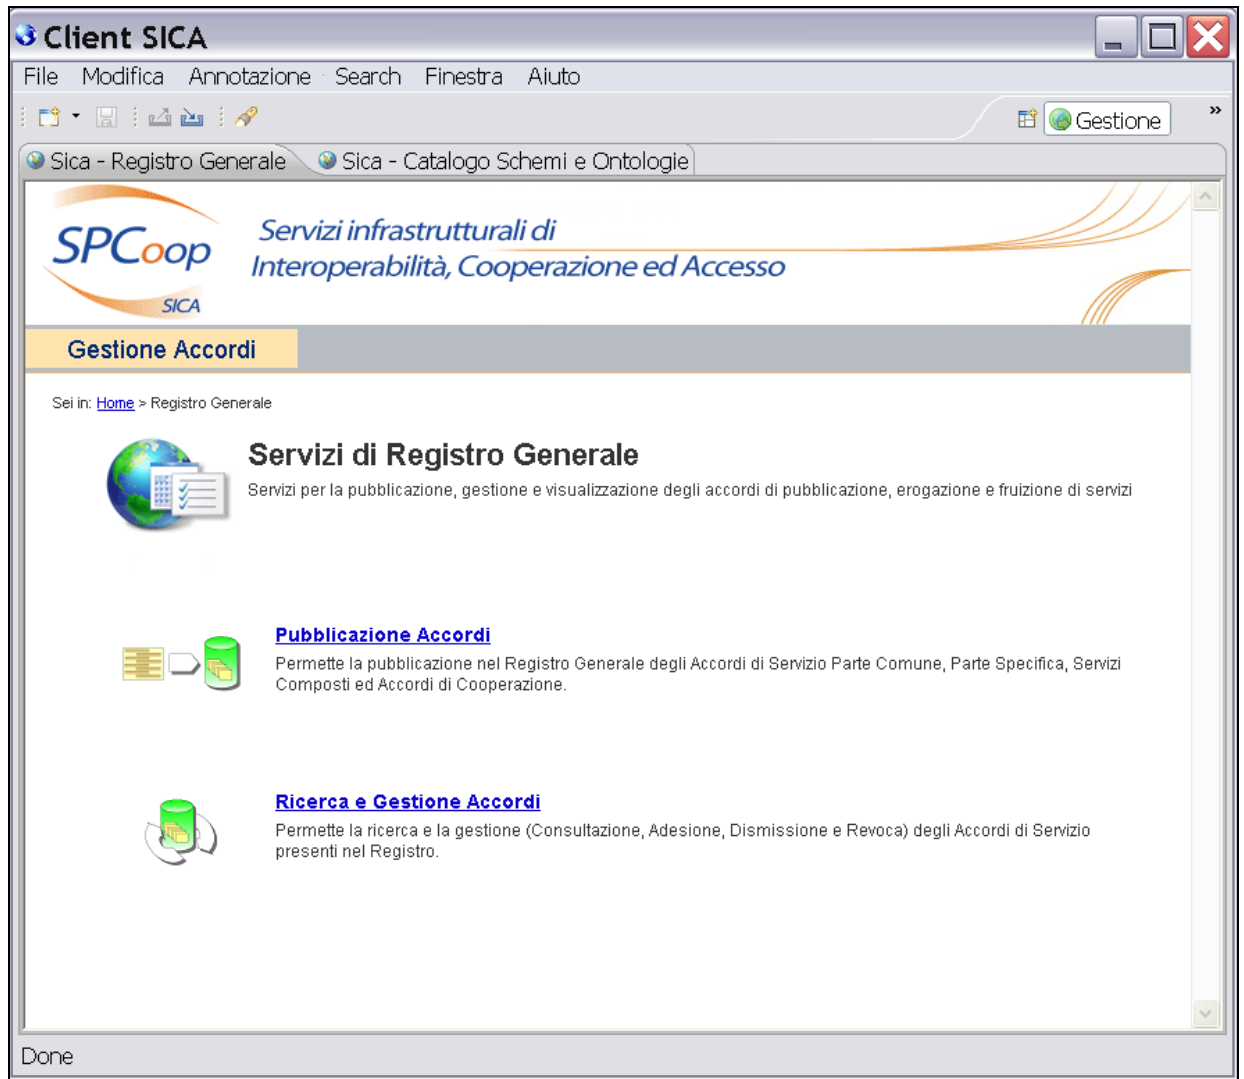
Client SICA

File Modifica Annotazione Search Finestra Aiuto

Gestione

Sica - Registro Generale
Sica - Catalogo Schemi e Ontologie

SPCoop
SICA

Servizi infrastrutturali di
Interoperabilità, Cooperazione ed Accesso

Gestione Accordi

Sei in: Home > Registro Generale

Servizi di Registro Generale

Servizi per la pubblicazione, gestione e visualizzazione degli accordi di pubblicazione, erogazione e fruizione di servizi

Pubblicazione Accordi

Permette la pubblicazione nel Registro Generale degli Accordi di Servizio Parte Comune, Parte Specifica, Servizi Composti ed Accordi di Cooperazione.

Ricerca e Gestione Accordi

Permette la ricerca e la gestione (Consultazione, Adesione, Dismissione e Revoca) degli Accordi di Servizio presenti nel Registro.

Done